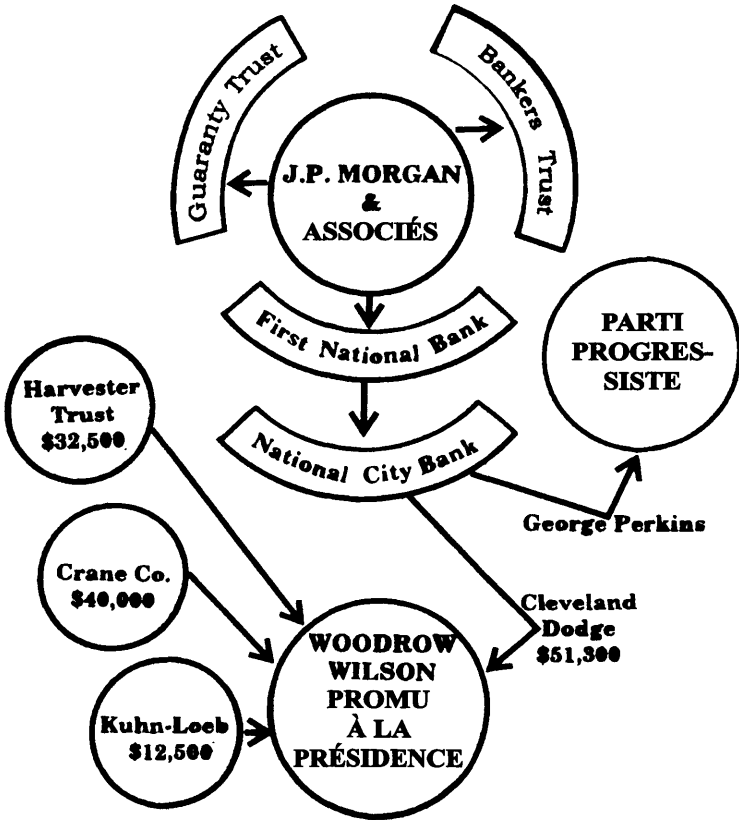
Guaranty Trust

Bankers Trust

J.P. MORGAN & ASSOCIÉS

First National Bank

National City Bank

PARTI PROGRESSISTE

George Perkins

Harvester Trust \$32,500

Crane Co. \$40,000

Kuhn-Loeb \$12,500

Cleveland Dodge \$51,300

WOODROW WILSON PROMU À LA PRÉSIDENCE